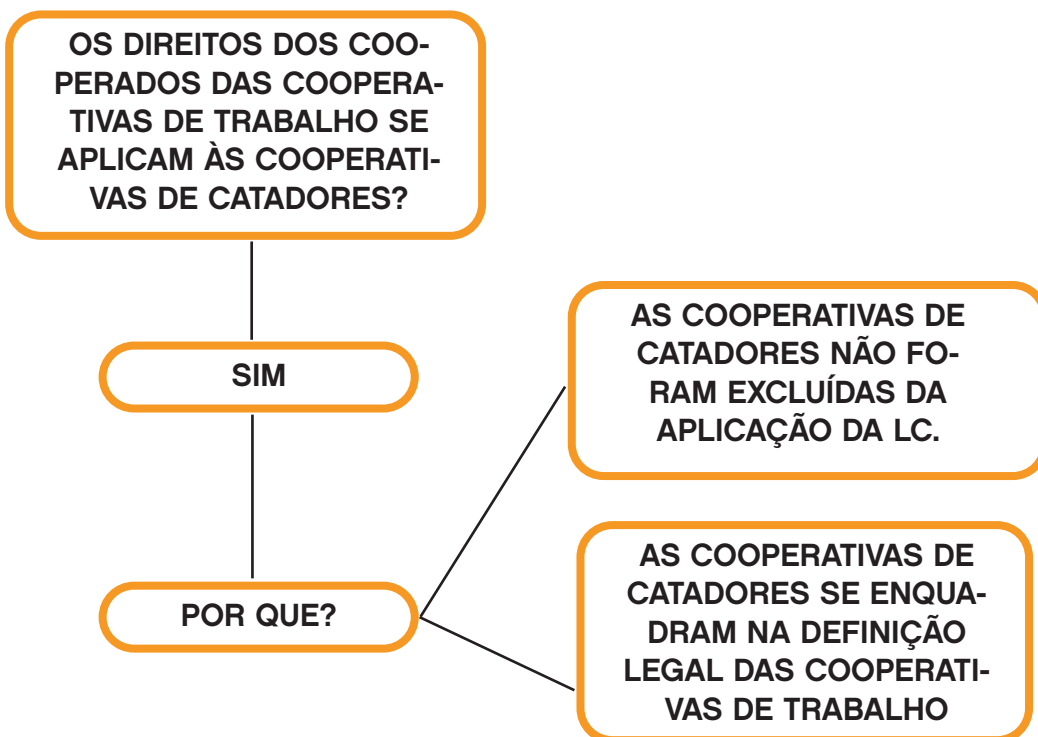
OS DIREITOS DOS COOPERADOS DAS COOPERATIVAS DE TRABALHO SE APLICAM ÀS COOPERATIVAS DE CATADORES?

SIM

POR QUE?

AS COOPERATIVAS DE CATADORES NÃO FORAM EXCLUÍDAS DA APLICAÇÃO DA LC.

AS COOPERATIVAS DE CATADORES SE ENQUADRAM NA DEFINIÇÃO LEGAL DAS COOPERATIVAS DE TRABALHO